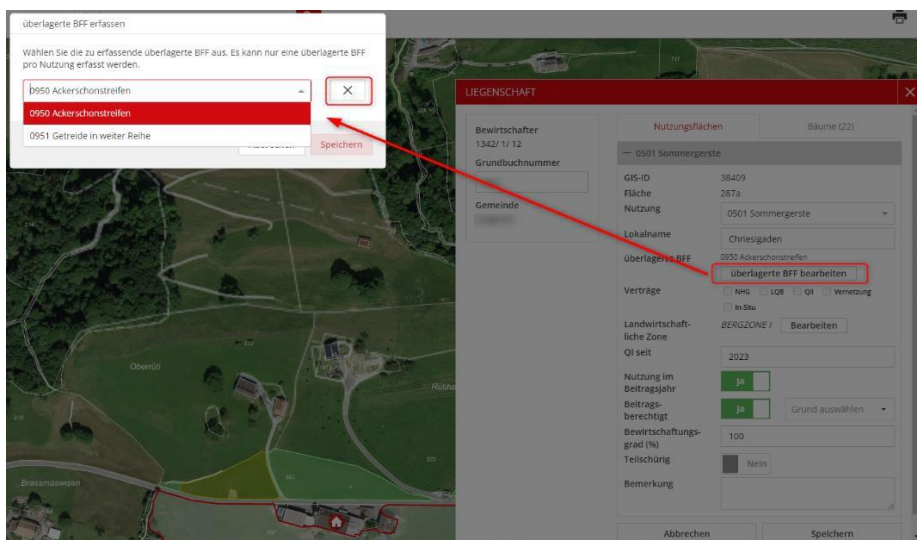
überlagerte BFF erfassen

Wählen Sie die zu erfassende überlagerte BFF aus. Es kann nur eine überlagerte BFF pro Nutzung erfasst werden.

0950 Ackerschonstreifen

0950 Ackerschonstreifen
0951 Getreide in weiter Reihe

Abbrechen Speichern

LIEGENSCHAFT

Bewirtschafter
1342/ 1/ 12
Grundbuchnummer

Gemeinde

Nutzungsflächen
Bäume (22)

— 0501 Sommergerste

GIS-ID 38409
Fläche 287a
Nutzung 0501 Sommergerste
Lokalname Chriesigaden
überlagerte BFF 0950 Ackerschonstreifen
überlagerte BFF bearbeiten
Verträge NHG LQB QII Vernetzung In-Situ
Landwirtschaftliche Zone BERGZONE I Bearbeiten
QII seit 2023
Nutzung im Beitragsjahr Ja
Beitragsberechtigt Ja Grund auswählen
Bewirtschaftungsgrad (%) 100
Teilschürig Nein
Bemerkung

Abbrechen Speichern

Oberütli
Brassmaswisen